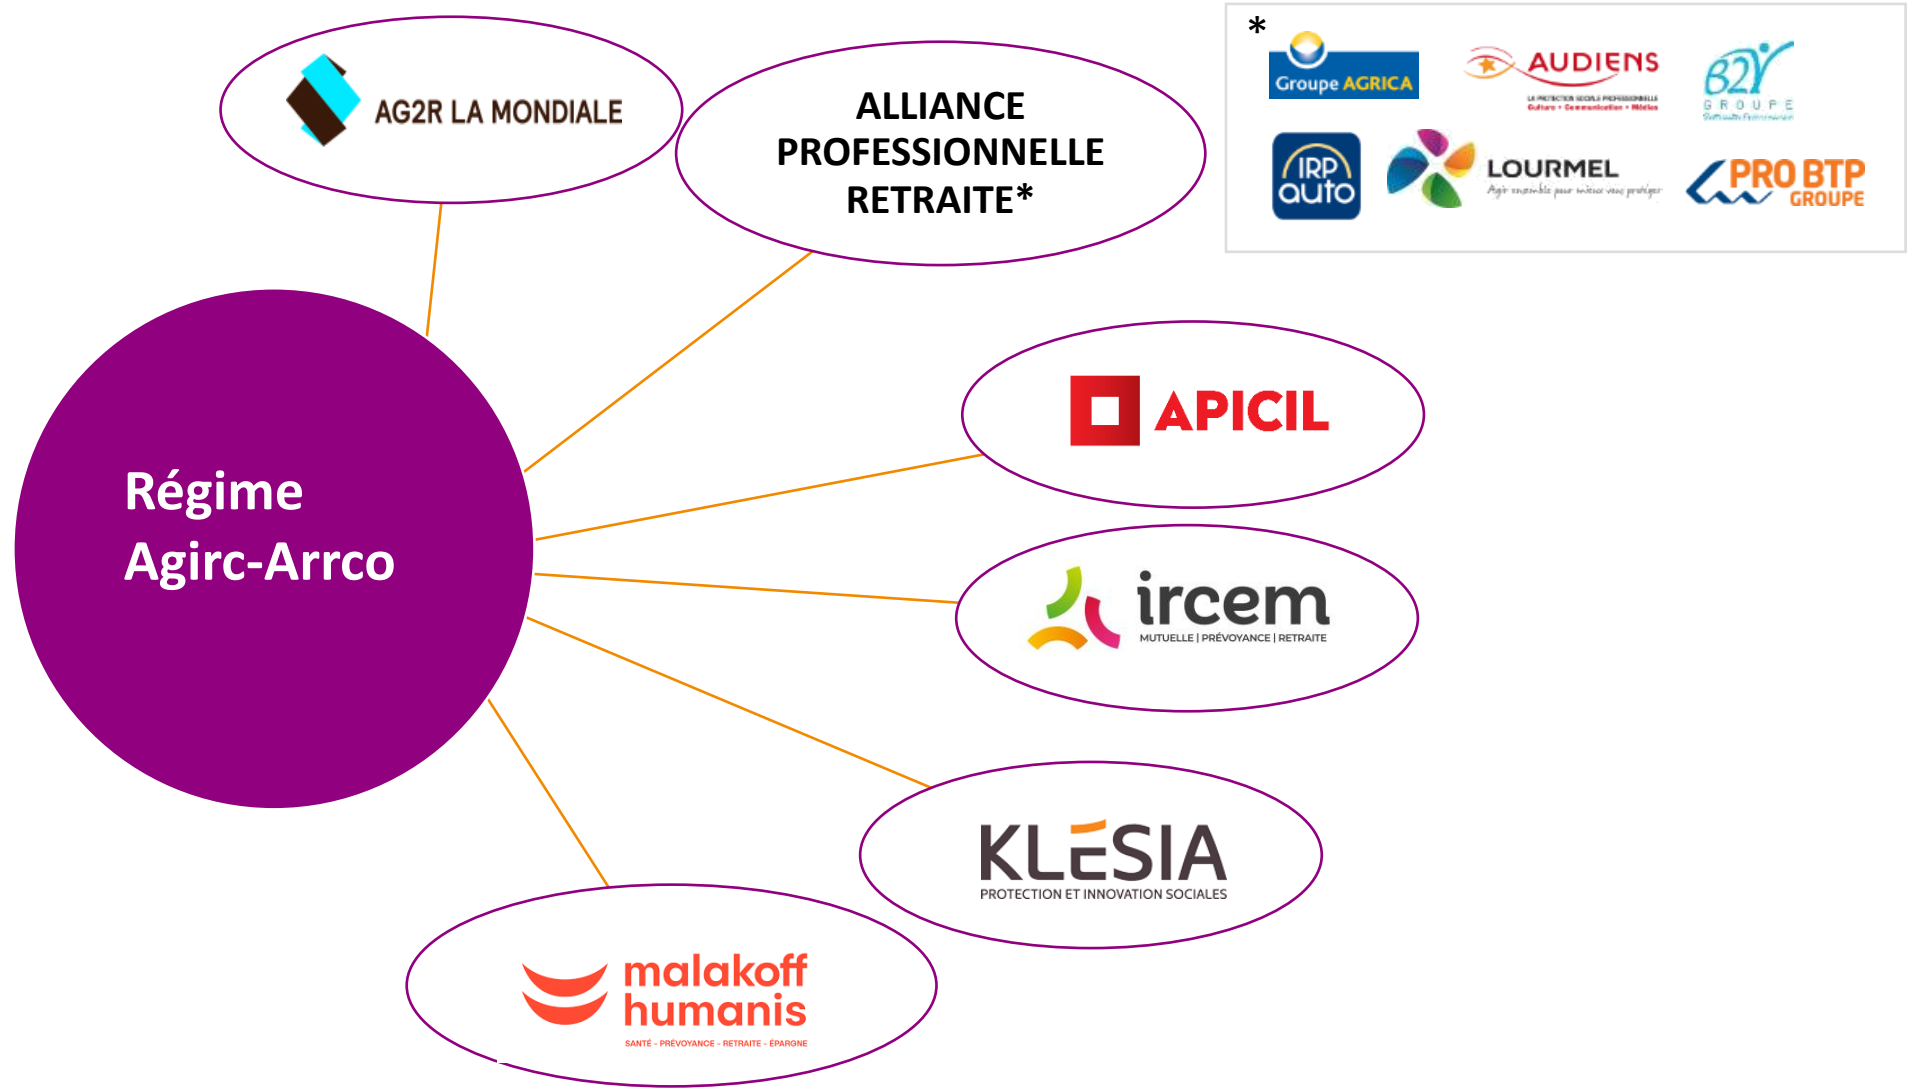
AG2R LA MONDIALE

ALLIANCE PROFESSIONNELLE RETRAITE*

*

Groupe AGRICA

AUDIENS
LA PROTECTION SOCIALE PROFESSIONNELLE
Culture • Communication • Médias

B2V
GROUPE
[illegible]

IRP auto

LOURMEL
Agir ensemble pour mieux vous protéger

PRO BTP GROUPE

Régime Agirc-Arrco

APICIL

ircem
MUTUELLE | PRÉVOYANCE | RETRAITE

KLESIA
PROTECTION ET INNOVATION SOCIALES

malakoff humanis
SANTÉ - PRÉVOYANCE - RETRAITE - ÉPARGNE